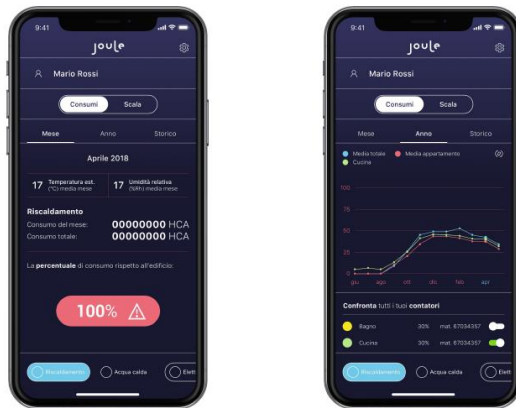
9:41

joule

Mario Rossi

Consumi Scala

Mese Anno Storico

Aprile 2018

17 Temperatura est. (°C) media mese

17 Umidità relativa (%RH) media mese

Riscaldamento

Consumo del mese: 00000000 HCA

Consumo totale: 00000000 HCA

La percentuale di consumo rispetto all'edificio:

100%

Riscaldamento Acqua calda Elett

9:41

joule

Mario Rossi

Consumi Scala

Mese Anno Storico

Media totale Media appartamento

Cucina

100

75

50

25

0

giu ago ott dic feb apr

Confronta tutti i tuoi contatori

Bagno 30% mat. 67034357

Cucina 30% mat. 67034357

Riscaldamento Acqua calda Elett